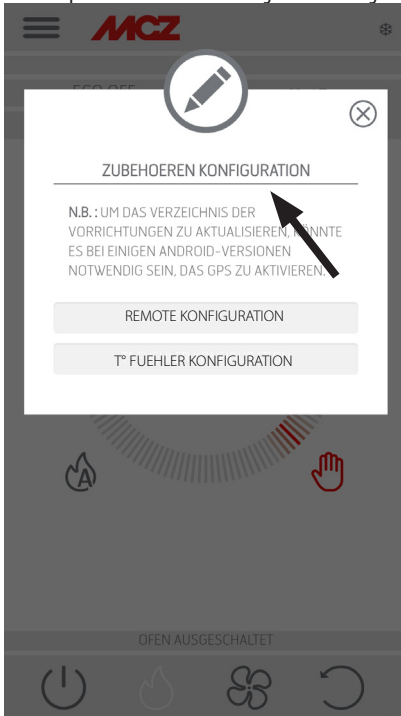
MCZ

ECO OFF

ZUBEHOEREN KONFIGURATION

N.B.: UM DAS VERZEICHNIS DER VORRICHTUNGEN ZU AKTUALISIEREN, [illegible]NNTE ES BEI EINIGEN ANDROID-VERSIONEN NOTWENDIG SEIN, DAS GPS ZU AKTIVIEREN.

REMOTE KONFIGURATION

T° FUEHLER KONFIGURATION

A

OFEN AUSGESCHALTET